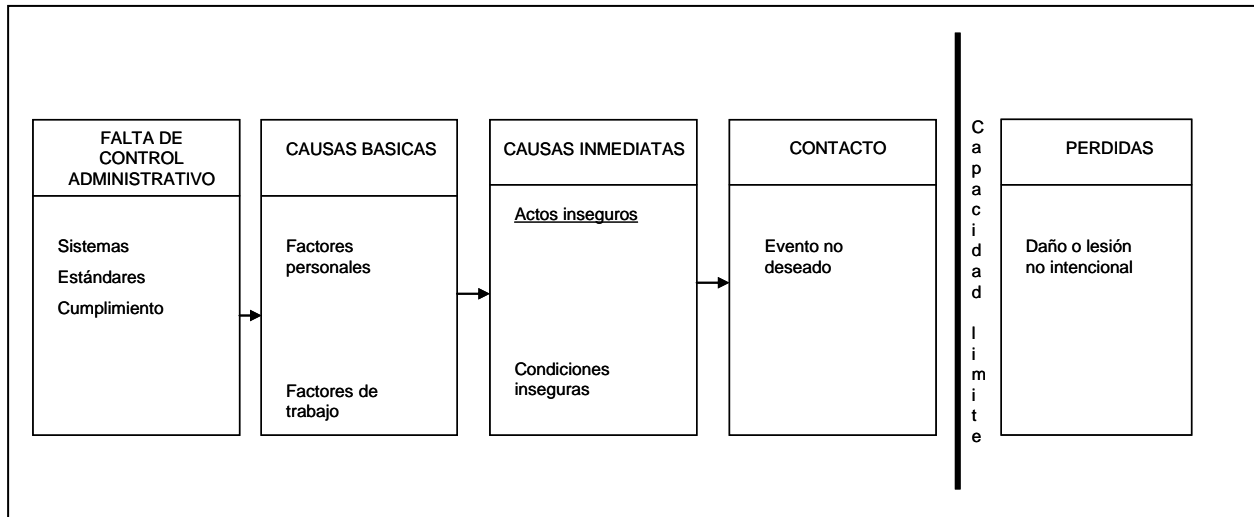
FALTA DE CONTROL ADMINISTRATIVO

Sistemas
Estándares
Cumplimiento

CAUSAS BASICAS

Factores personales

Factores de trabajo

CAUSAS INMEDIATAS

Actos inseguros

Condiciones inseguras

CONTACTO

Evento no deseado

Capacidad limite

PERDIDAS

Daño o lesión no intencional